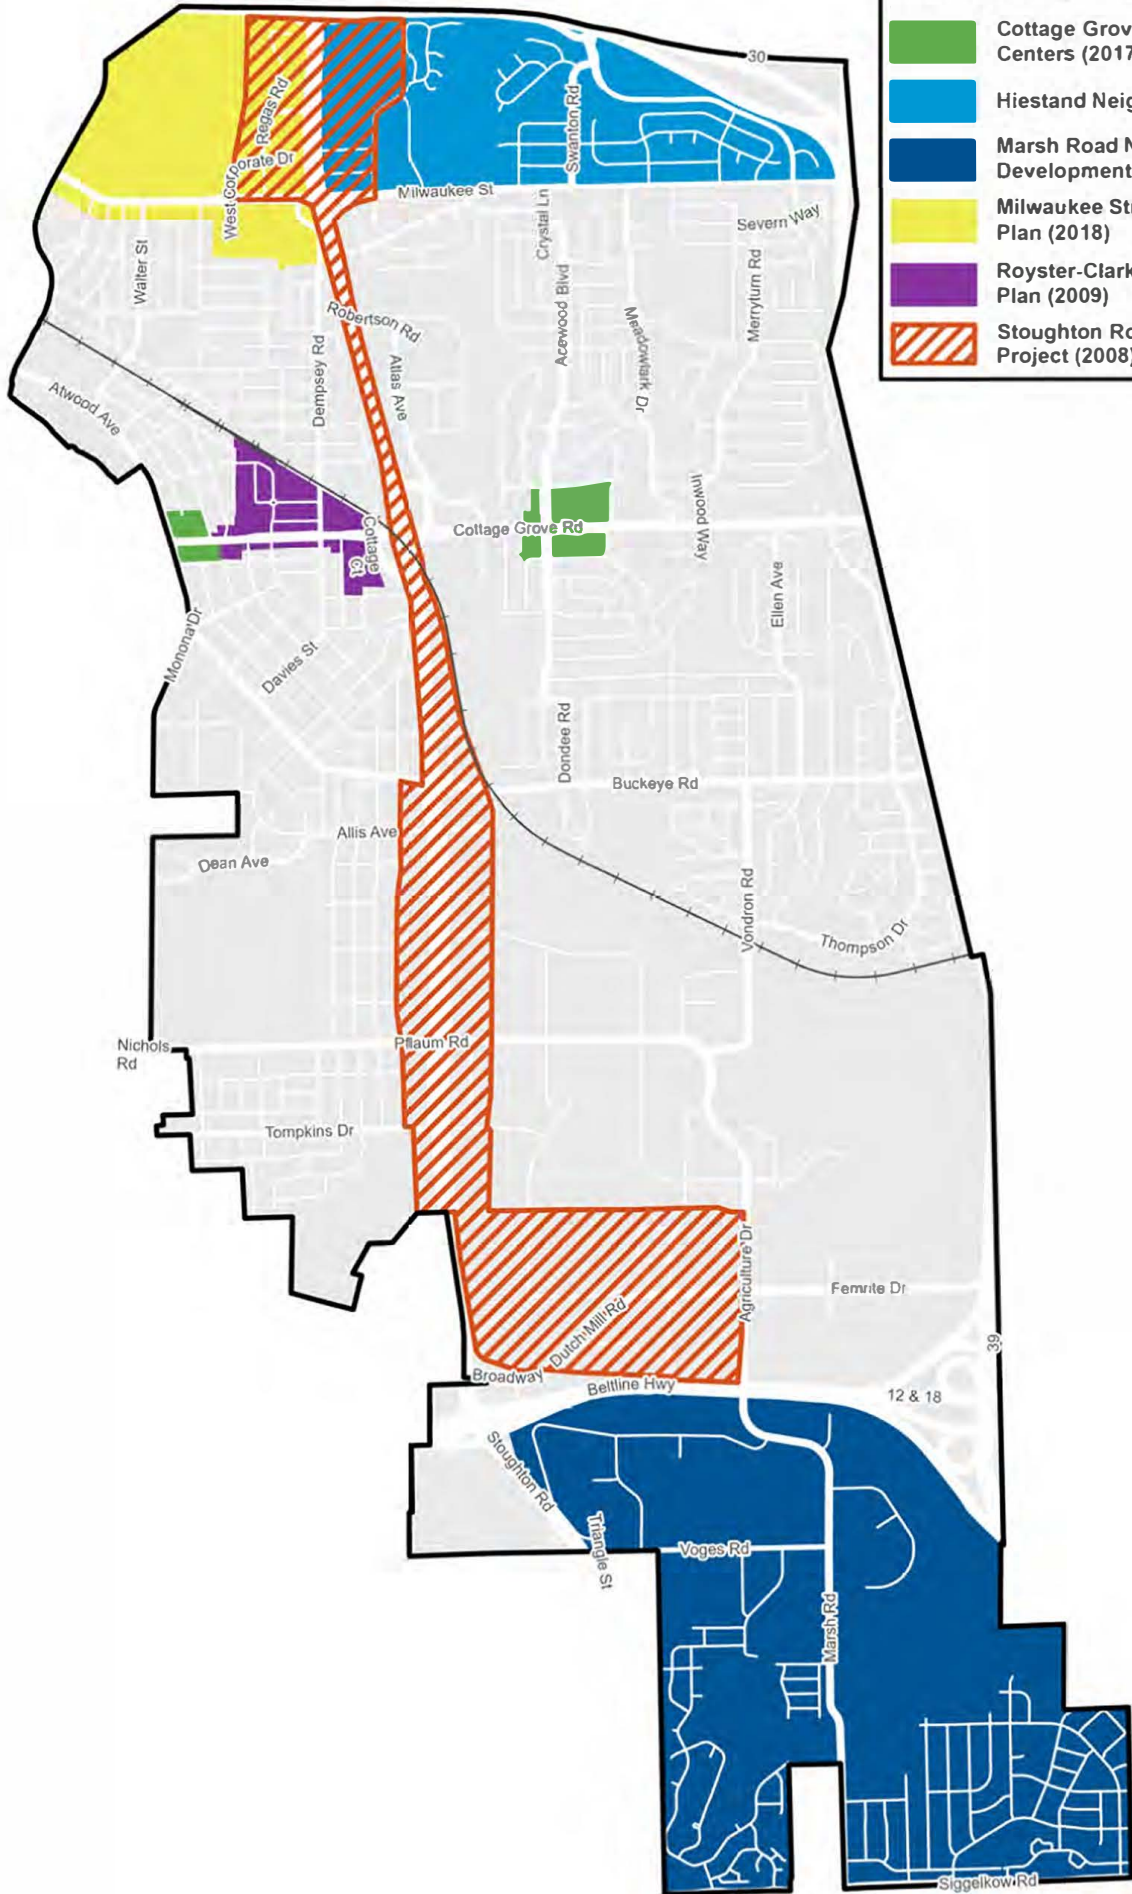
Cottage Grov
Centers (2017
Hiestand Neig
Marsh Road N
Development
Milwaukee St
Plan (2018)
Royster-Clark
Plan (2009)
Stoughton Rd
Project (2008)

30
Regas Rd
West Corporate Dr
Swanton Rd
Milwaukee St
Crystal Ln
Severn Way
Walter St
Acewood Blvd
Merrytum Rd
Robertson Rd
Meadowlark Dr
Dempsey Rd
Atlas Ave
Atwood Ave
Inwood Way
Cottage Grove Rd
Cottage Ct
Ellen Ave
Monona Dr
Davies St
Dondee Rd
Buckeye Rd
Allis Ave
Dean Ave
Vondron Rd
Thompson Dr
Nichols Rd
Pflaum Rd
Tompkins Dr
Agriculture Dr
Femrite Dr
Dutch Mill Rd
39
Broadway
Beltline Hwy
12 & 18
Stoughton Rd
Triangle St
Voges Rd
Marsh Rd
Siggelkow Rd